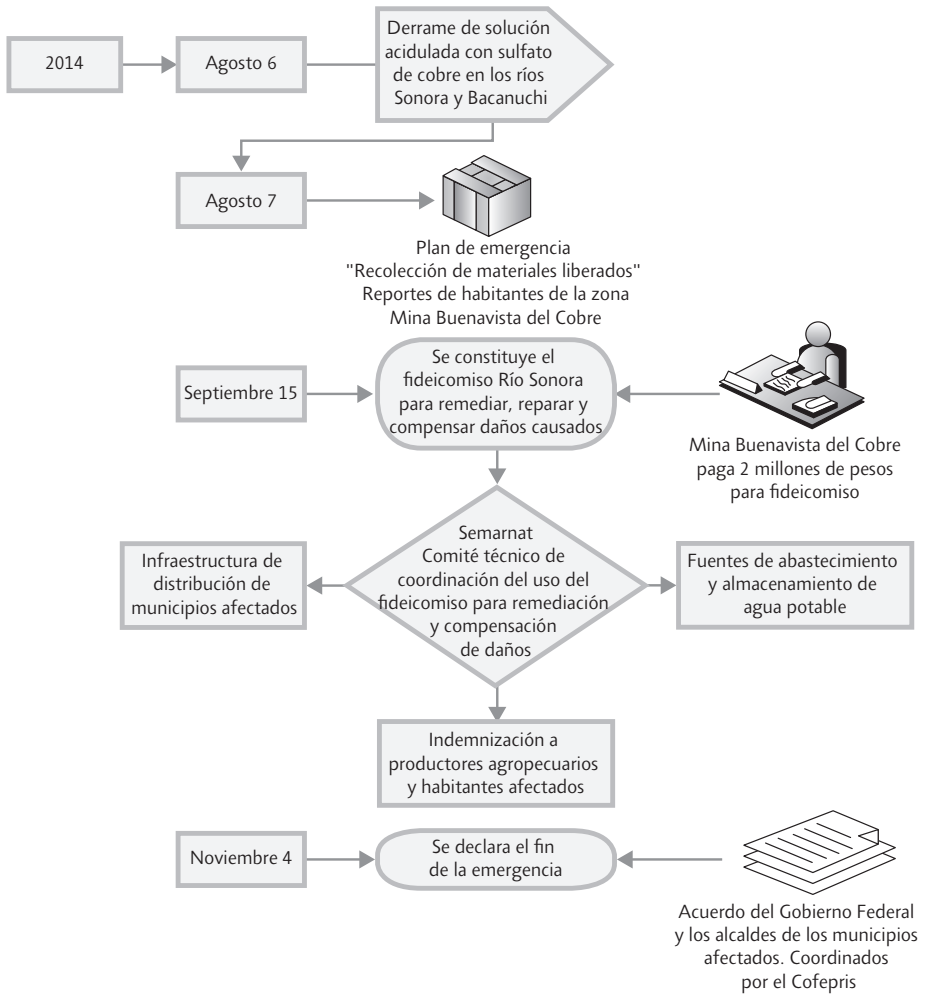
2014

Agosto 6

Derrame de solución acidulada con sulfato de cobre en los ríos Sonora y Bacanuchi

Agosto 7

Plan de emergencia "Recolección de materiales liberados" Reportes de habitantes de la zona Mina Buenavista del Cobre

Septiembre 15

Se constituye el fideicomiso Río Sonora para remediar, reparar y compensar daños causados

Mina Buenavista del Cobre paga 2 millones de pesos para fideicomiso

Infraestructura de distribución de municipios afectados

Semarnat Comité técnico de coordinación del uso del fideicomiso para remediación y compensación de daños

Fuentes de abastecimiento y almacenamiento de agua potable

Indemnización a productores agropecuarios y habitantes afectados

Noviembre 4

Se declara el fin de la emergencia

Acuerdo del Gobierno Federal y los alcaldes de los municipios afectados. Coordinados por el Cofepris